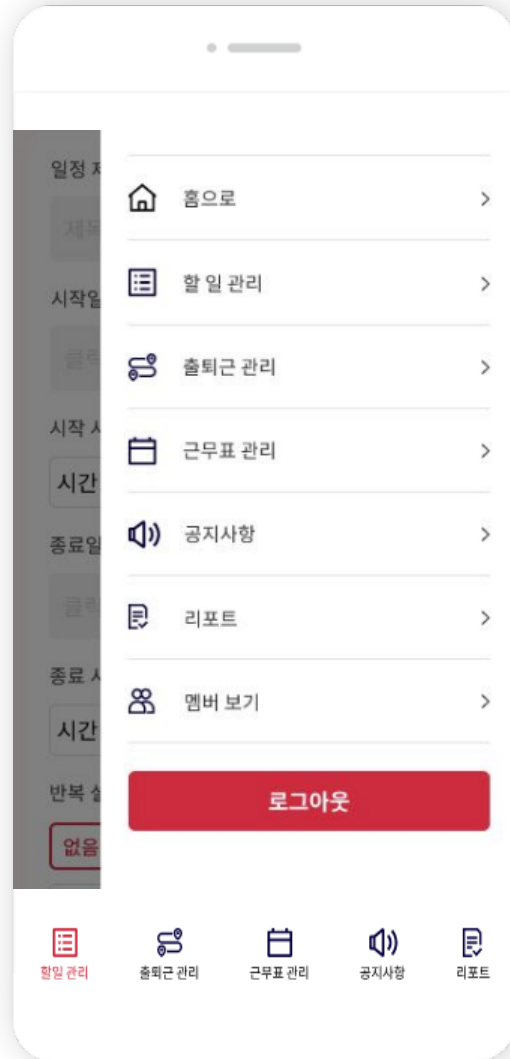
일정 제
제목
시작일
클릭
시작 시
시간
종료일
클릭
종료 시
시간
반복 설
없음

홈으로 >
할 일 관리 >
출퇴근 관리 >
근무표 관리 >
공지사항 >
리포트 >
멤버 보기 >

로그아웃

할일 관리
출퇴근 관리
근무표 관리
공지사항
리포트